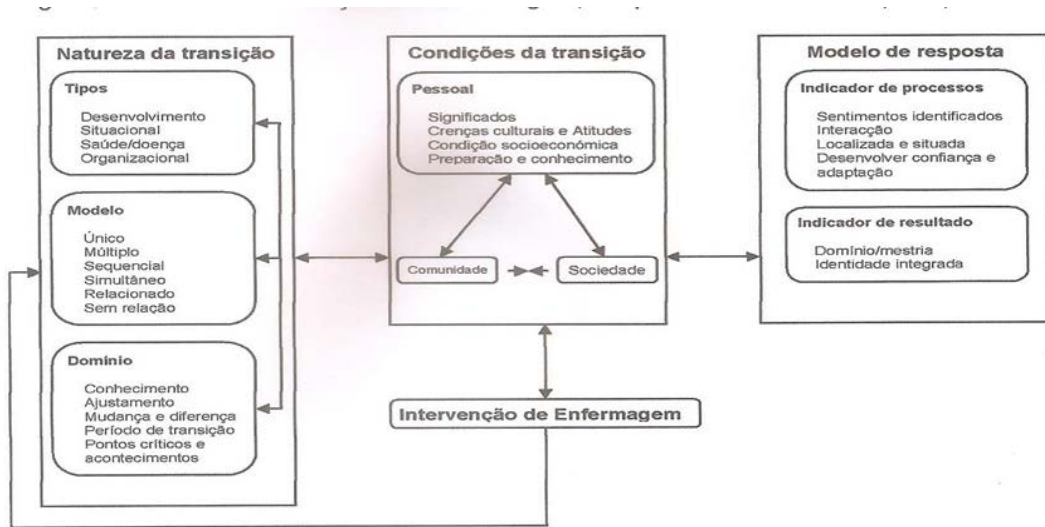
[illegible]

Natureza da transição

Tipos
Desenvolvimento
Situacional
Saúde/doença
Organizacional

Modelo
Único
Múltiplo
Sequencial
Simultâneo
Relacionado
Sem relação

Domínio
Conhecimento
Ajustamento
Mudança e diferença
Período de transição
Pontos críticos e acontecimentos

Condições da transição

Pessoal
Significados
Crenças culturais e Atitudes
Condição socioeconómica
Preparação e conhecimento

Comunidade

Sociedade

Intervenção de Enfermagem

Modelo de resposta

Indicador de processos
Sentimentos identificados
Interacção
Localizada e situada
Desenvolver confiança e adaptação

Indicador de resultado
Domínio/mestria
Identidade integrada